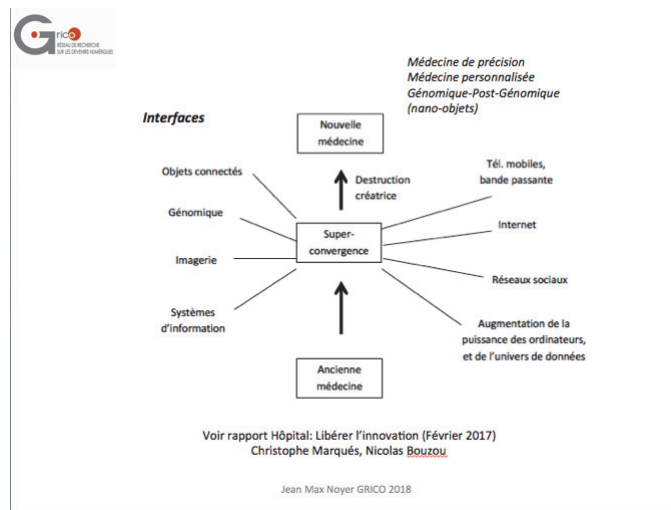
GRICO
RÉSEAU DE RECHERCHE SUR LES DEVENIRS NUMÉRIQUES

Médecine de précision
Médecine personnalisée
Génomique-Post-Génomique
(nano-objets)

Interfaces

Nouvelle médecine

Destruction créatrice

Objets connectés

Génomique

Imagerie

Systèmes d'information

Super-convergence

Tél. mobiles, bande passante

Internet

Réseaux sociaux

Augmentation de la puissance des ordinateurs, et de l'univers de données

Ancienne médecine

Voir rapport Hôpital: Libérer l'innovation (Février 2017)
Christophe Marqués, Nicolas Bouzou

Jean Max Noyer GRICO 2018